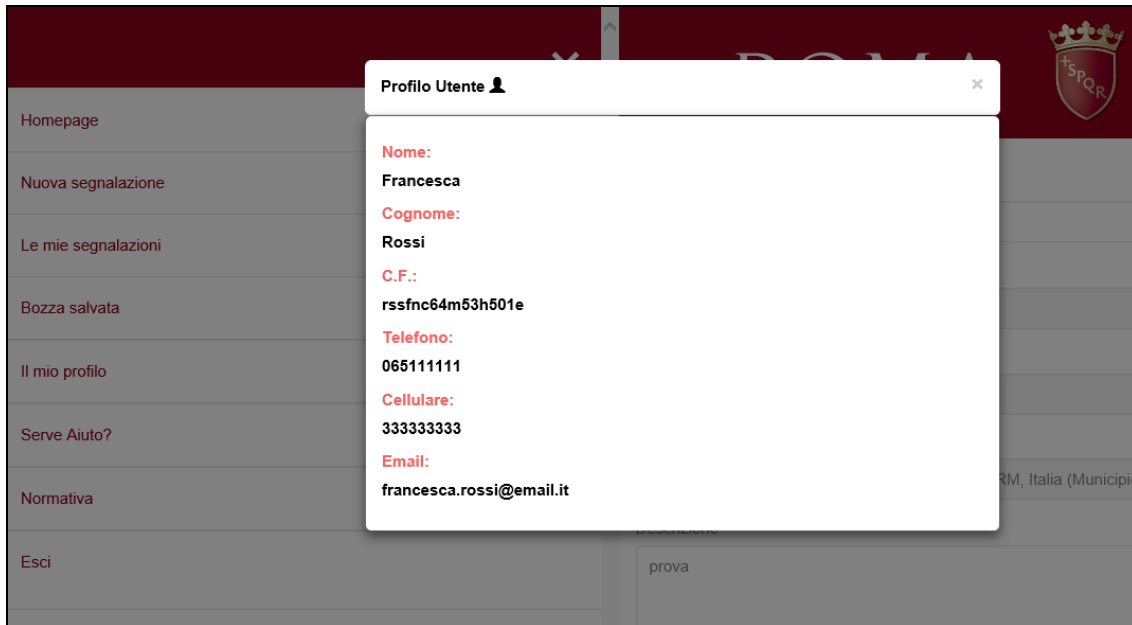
Homepage

Nuova segnalazione

Le mie segnalazioni

Bozza salvata

Il mio profilo

Serve Aiuto?

Normativa

Esci

ROMA

SPQR

Profilo Utente

×

Nome:
Francesca

Cognome:
Rossi

C.F.:
rssfnc64m53h501e

Telefono:
065111111

Cellulare:
333333333

Email:
francesca.rossi@email.it

RM, Italia (Municipi

Descrizione

prova